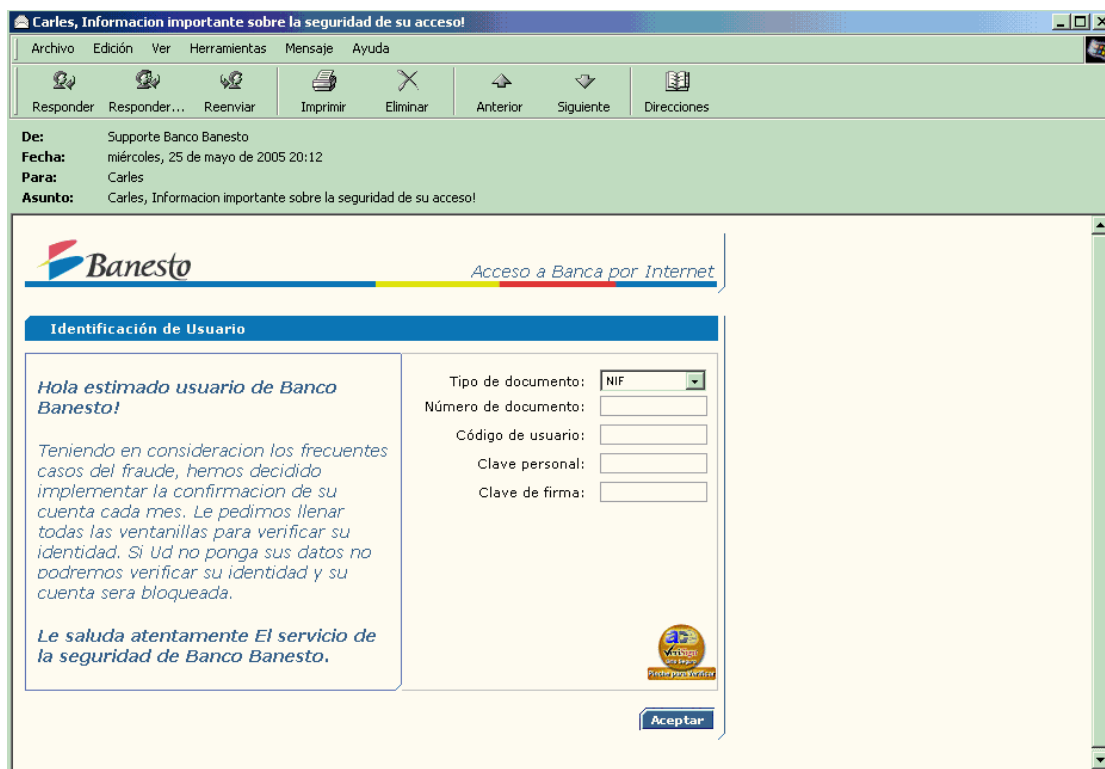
Carles, Informacion importante sobre la seguridad de su acceso!

Archivo Edición Ver Herramientas Mensaje Ayuda

Responder Responder... Reenviar Imprimir Eliminar Anterior Siguiente Direcciones

De: Supporte Banco Banesto
Fecha: miércoles, 25 de mayo de 2005 20:12
Para: Carles
Asunto: Carles, Informacion importante sobre la seguridad de su acceso!

Banesto

Acceso a Banca por Internet

Identificación de Usuario

Hola estimado usuario de Banco Banesto!

Teniendo en consideracion los frecuentes casos del fraude, hemos decidido implementar la confirmacion de su cuenta cada mes. Le pedimos llenar todas las ventanillas para verificar su identidad. Si Ud no ponga sus datos no podremos verificar su identidad y su cuenta sera bloqueada.

Le saluda atentamente El servicio de la seguridad de Banco Banesto.

Tipo de documento: NIF
Número de documento:
Código de usuario:
Clave personal:
Clave de firma:

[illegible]

Aceptar